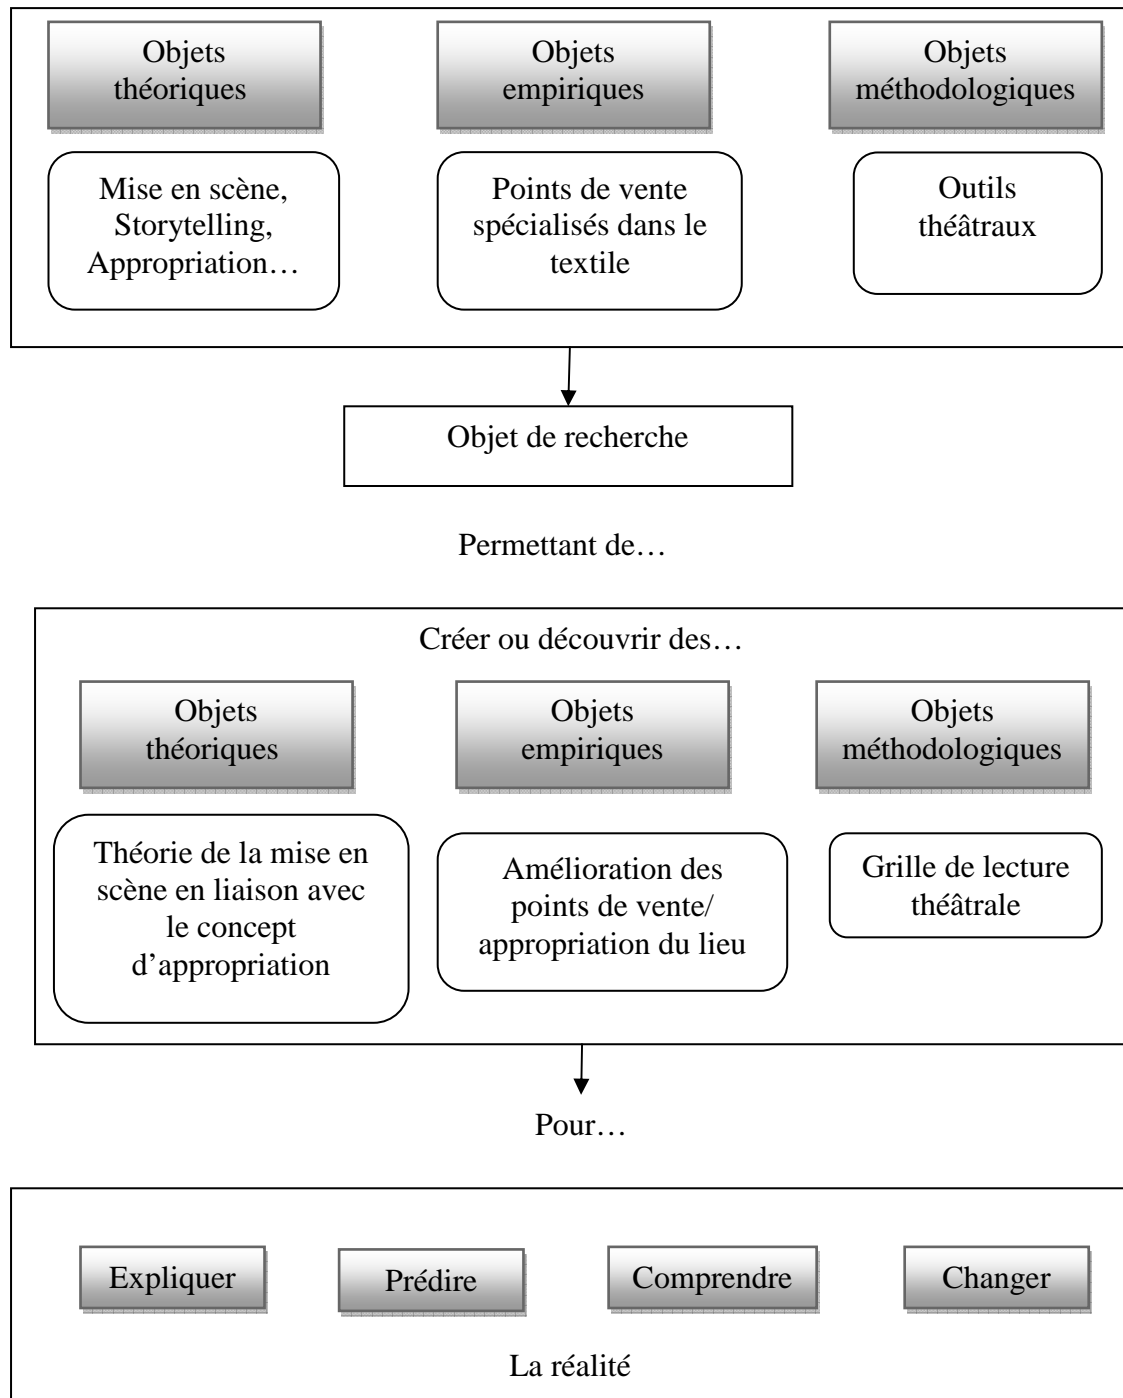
Objets théoriques

Objets empiriques

Objets méthodologiques

Mise en scène, Storytelling, Appropriation…

Points de vente spécialisés dans le textile

Outils théâtraux

Objet de recherche

Permettant de…

Créer ou découvrir des…

Objets théoriques

Objets empiriques

Objets méthodologiques

Théorie de la mise en scène en liaison avec le concept d'appropriation

Amélioration des points de vente/ appropriation du lieu

Grille de lecture théâtrale

Pour…

Expliquer

Prédire

Comprendre

Changer

La réalité